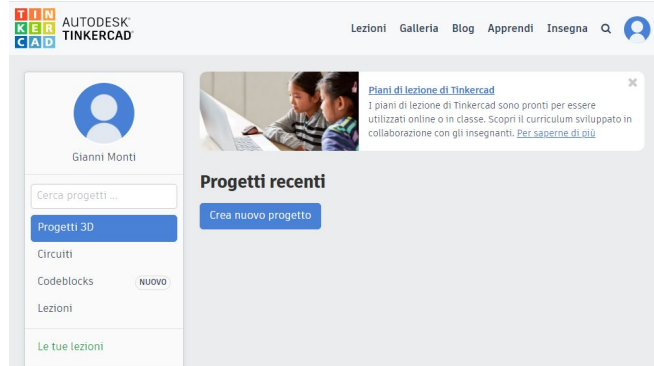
TIN KER CAD AUTODESK® TINKERCAD®

Lezioni Galleria Blog Apprendi Insegna

Gianni Monti

Cerca progetti ...

Progetti 3D

Circuiti

Codeblocks NUOVO

Lezioni

Le tue lezioni

Piani di lezione di Tinkercad

I piani di lezione di Tinkercad sono pronti per essere utilizzati online o in classe. Scopri il curriculum sviluppato in collaborazione con gli insegnanti. Per saperne di più

×

Progetti recenti

Crea nuovo progetto